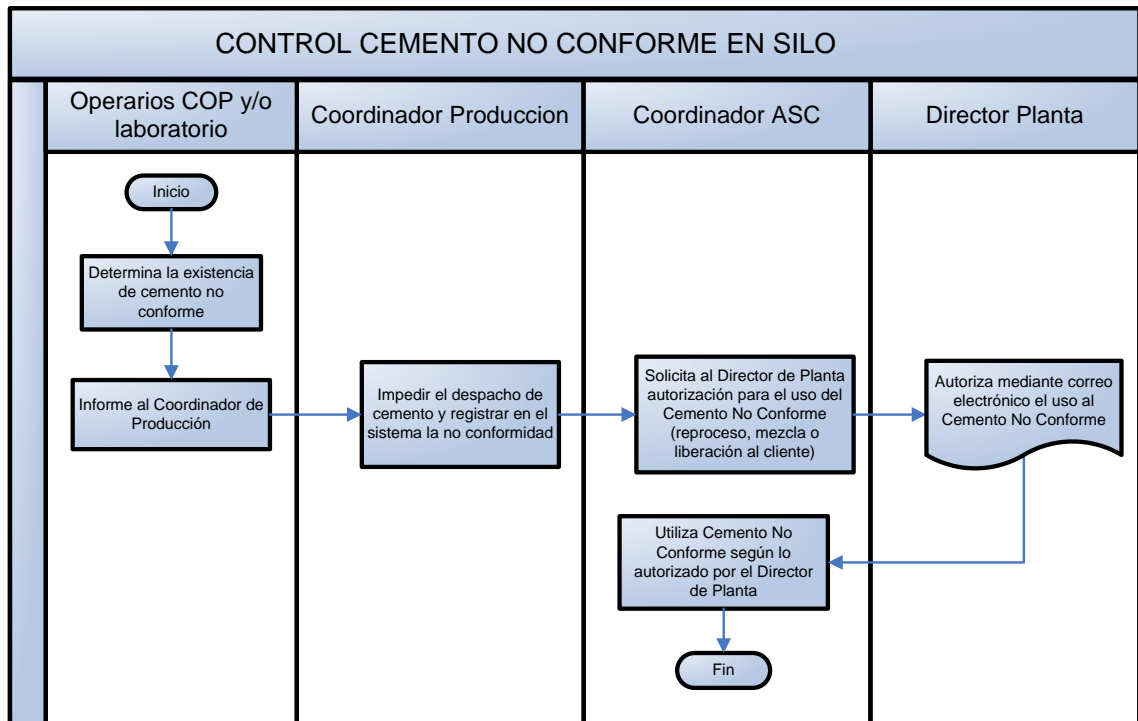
CONTROL CEMENTO NO CONFORME EN SILO

Operarios COP y/o laboratorio

Coordinador Produccion

Coordinador ASC

Director Planta

Inicio

Determina la existencia de cemento no conforme

Informe al Coordinador de Producción

Impedir el despacho de cemento y registrar en el sistema la no conformidad

Solicita al Director de Planta autorización para el uso del Cemento No Conforme (reproceso, mezcla o liberación al cliente)

Autoriza mediante correo electrónico el uso al Cemento No Conforme

Utiliza Cemento No Conforme según lo autorizado por el Director de Planta

Fin